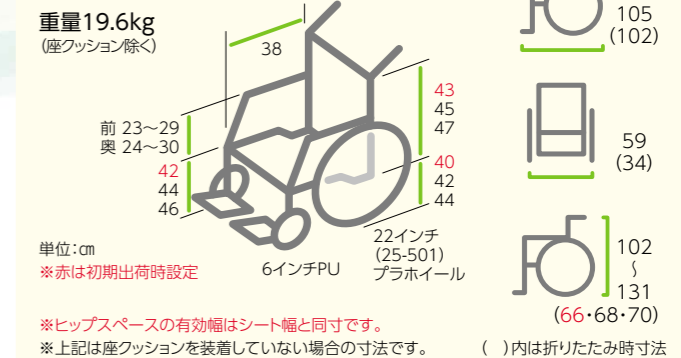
重量19.6kg
(座クッション除く)

38

前 23〜29
奥 24〜30

42
44
46

43
45
47

40
42
44

22インチ
(25-501)
プラホイール

6インチPU

単位:㎝
※赤は初期出荷時設定

105
(102)

59
(34)

102
〜
131
(66・68・70)

※ヒップスペースの有効幅はシート幅と同寸です。
※上記は座クッションを装着していない場合の寸法です。

( )内は折りたたみ時寸法